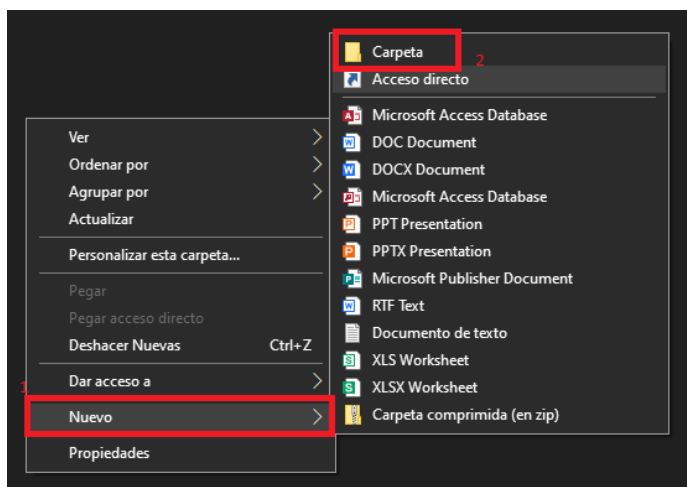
Ver
Ordenar por
Agrupar por
Actualizar
Personalizar esta carpeta...
Pegar
Pegar acceso directo
Deshacer Nuevas Ctrl+Z
Dar acceso a
1
Nuevo
Propiedades

Carpeta
2
Acceso directo
Microsoft Access Database
DOC Document
DOCX Document
Microsoft Access Database
PPT Presentation
PPTX Presentation
Microsoft Publisher Document
RTF Text
Documento de texto
XLS Worksheet
XLSX Worksheet
Carpeta comprimida (en zip)